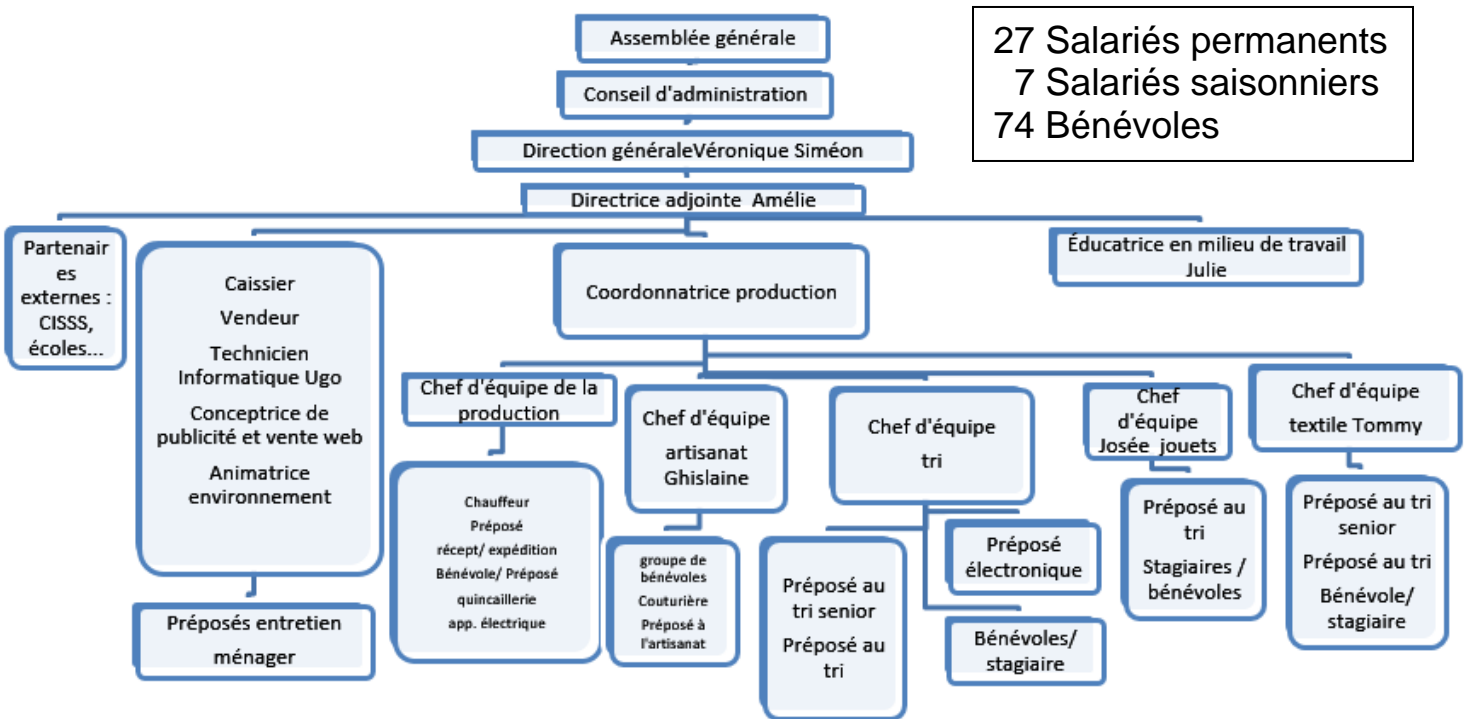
Assemblée générale

Conseil d'administration

Direction généraleVéronique Siméon

Directrice adjointe Amélie

27 Salariés permanents
7 Salariés saisonniers
74 Bénévoles

Partenaires externes : CISSS, écoles...

Caissier
Vendeur
Technicien Informatique Ugo
Conceptrice de publicité et vente web
Animatrice environnement

Préposés entretien ménager

Coordonnatrice production

Éducatrice en milieu de travail Julie

Chef d'équipe de la production

Chauffeur
Préposé récept/ expédition
Bénévole/ Préposé quincaillerie app. électrique

Chef d'équipe artisanat Ghislaine

groupe de bénévoles
Couturière
Préposé à l'artisanat

Chef d'équipe tri

Préposé au tri senior
Préposé au tri

Préposé électronique

Bénévoles/ stagiaire

Chef d'équipe Josée jouets

Préposé au tri
Stagiaires / bénévoles

Chef d'équipe textile Tommy

Préposé au tri senior
Préposé au tri
Bénévole/ stagiaire